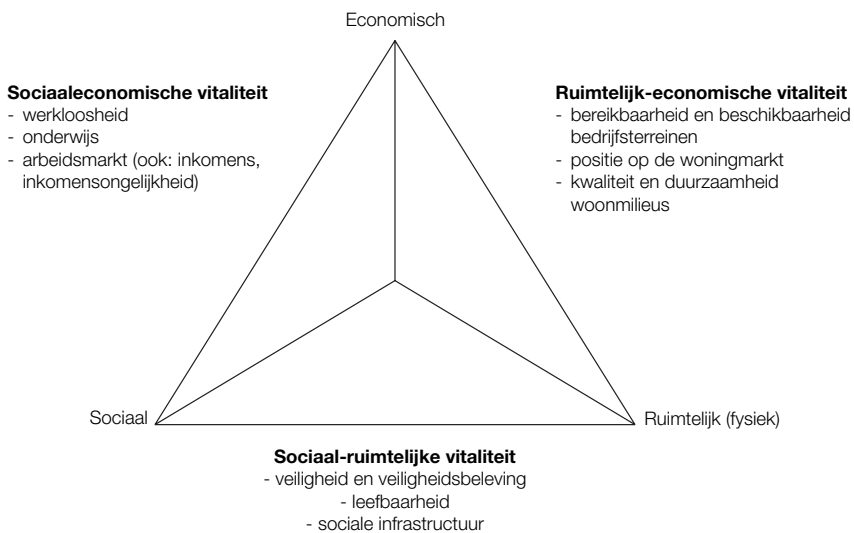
Economisch

**Sociaaleconomische vitaliteit**
- werkloosheid
- onderwijs
- arbeidsmarkt (ook: inkomens, inkomensongelijkheid)

**Ruimtelijk-economische vitaliteit**
- bereikbaarheid en beschikbaarheid bedrijfsterreinen
- positie op de woningmarkt
- kwaliteit en duurzaamheid woonmilieus

Sociaal

Ruimtelijk (fysiek)

**Sociaal-ruimtelijke vitaliteit**
- veiligheid en veiligheidsbeleving
- leefbaarheid
- sociale infrastructuur